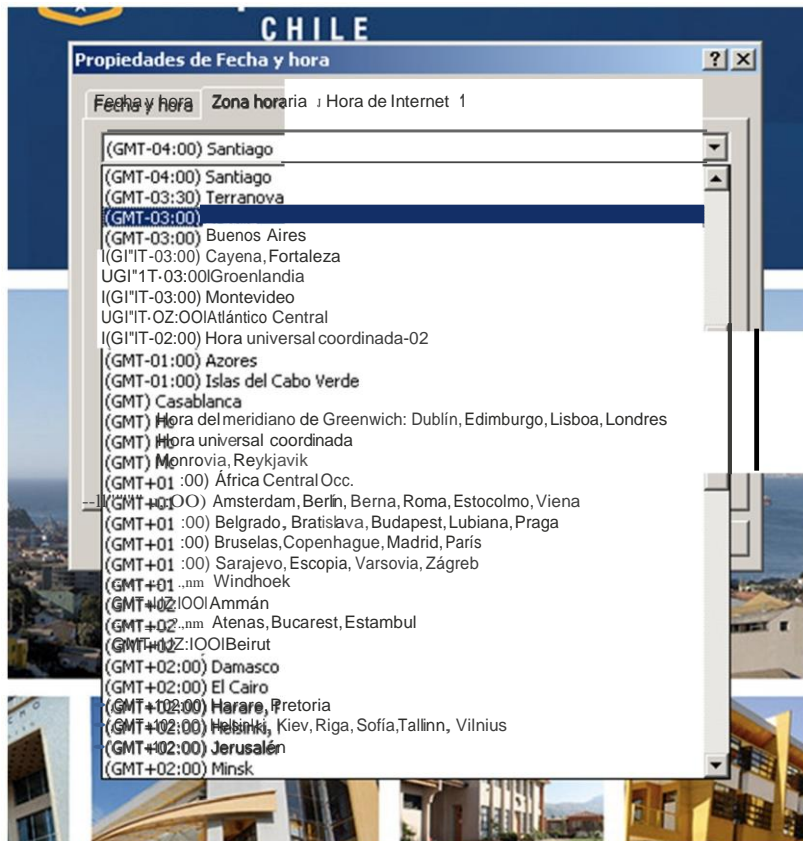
CHILE

Propiedades de Fecha y hora

?

Fecha y hora Zona horaria Hora de Internet

(GMT-04:00) Santiago

(GMT-04:00) Santiago
(GMT-03:30) Terranova
(GMT-03:00)
(GMT-03:00) Buenos Aires
I(GI"IT-03:00) Cayena, Fortaleza
UGI"1T-03:00lGroenlandia
I(GI"IT-03:00) Montevideo
UGI"IT-OZ:OOlAtlántico Central
I(GI"IT-02:00) Hora universal coordinada-02
(GMT-01:00) Azores
(GMT-01:00) Islas del Cabo Verde
(GMT) Casablanca
(GMT) Hora del meridiano de Greenwich: Dublín, Edimburgo, Lisboa, Londres
(GMT) Hora universal coordinada
(GMT) Monrovia, Reykjavik
(GMT+01:00) África Central Occ.
(GMT+01:OO) Amsterdam, Berlin, Berna, Roma, Estocolmo, Viena
(GMT+01:00) Belgrado, Bratislava, Budapest, Lubiana, Praga
(GMT+01:00) Bruselas, Copenhague, Madrid, París
(GMT+01:00) Sarajevo, Escopia, Varsovia, Zágreb
(GMT+01 ..nm Windhoek
(GMT+0Z:IOOl Ammán
(GMT+02..nm Atenas, Bucarest, Estambul
(GMT+0Z:IOOlBeirut
(GMT+02:00) Damasco
(GMT+02:00) El Cairo
(GMT+02:00) Harare, Pretoria
(GMT+02:00) Helsinki, Kiev, Riga, Sofía, Tallinn, Vilnius
(GMT+02:00) Jerusalén
(GMT+02:00) Minsk